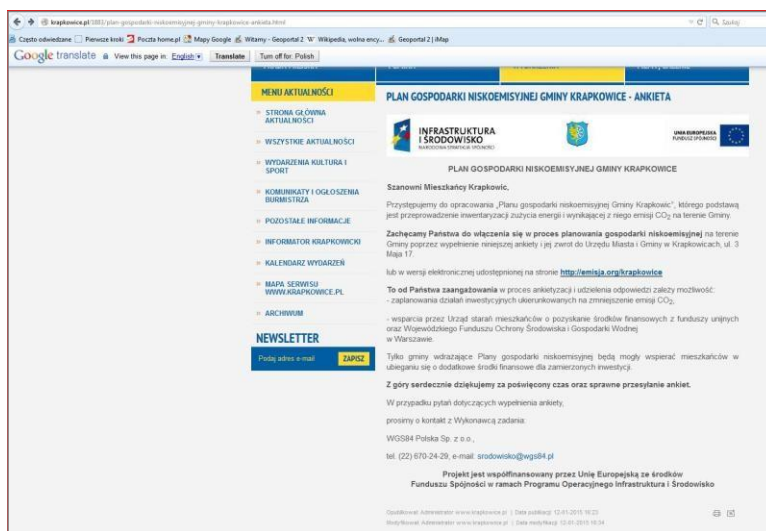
krapkowice.pl/1883/plan-gospodarki-niskoemisyjnej-gminy-krapkowice-ankieta.html

Szukaj

Często odwiedzane | Pierwsze kroki | Poczta home.pl | Mapy Google | Witamy - Geoportal 2 | Wikipedia, wolna ency... | Geoportal 2 | iMap

Google translate View this page in: English Translate Turn off for: Polish

MENU AKTUALNOŚCI

» STRONA GŁÓWNA AKTUALNOŚCI

» WSZYSTKIE AKTUALNOŚCI

» WYDARZENIA KULTURA I SPORT

» KOMUNIKATY I OGŁOSZENIA BURMISTRZA

» POZOSTAŁE INFORMACJE

» INFORMATOR KRAPKOWICKI

» KALENDARZ WYDARZEŃ

» MAPA SERWISU WWW.KRAPKOWICE.PL

» ARCHIWUM

NEWSLETTER

Podaj adres e-mail ZAPISZ

PLAN GOSPODARKI NISKOEMISYJNEJ GMINY KRAPKOWICE - ANKIETA

INFRASTRUKTURA I ŚRODOWISKO NARODOWA STRATEGIA SPÓJNOŚCI

UNIA EUROPEJSKA FUNDUSZ SPÓJNOŚCI

PLAN GOSPODARKI NISKOEMISYJNEJ GMINY KRAPKOWICE

Szanowni Mieszkańcy Krapkowic,

Przystępujemy do opracowania „Planu gospodarki niskoemisyjnej Gminy Krapkowice", którego podstawą jest przeprowadzenie inwentaryzacji zużycia energii i wynikającej z niego emisji $CO_2$ na terenie Gminy.

Zachęcamy Państwa do włączenia się w proces planowania gospodarki niskoemisyjnej na terenie Gminy poprzez wypełnienie niniejszej ankiety i jej zwrot do Urzędu Miasta i Gminy w Krapkowicach, ul. 3 Maja 17.

lub w wersji elektronicznej udostępnionej na stronie http://emisja.org/krapkowice

To od Państwa zaangażowania w proces ankietyzacji i udzielenia odpowiedzi zależy możliwość:
- zaplanowania działań inwestycyjnych ukierunkowanych na zmniejszenie emisji $CO_2$,

- wsparcia przez Urząd starań mieszkańców o pozyskanie środków finansowych z funduszy unijnych oraz Wojewódzkiego Funduszu Ochrony Środowiska i Gospodarki Wodnej w Warszawie.

Tylko gminy wdrażające Plany gospodarki niskoemisyjnej będą mogły wspierać mieszkańców w ubieganiu się o dodatkowe środki finansowe dla zamierzonych inwestycji.

Z góry serdecznie dziękujemy za poświęcony czas oraz sprawne przesyłanie ankiet.

W przypadku pytań dotyczących wypełnienia ankiety,

prosimy o kontakt z Wykonawcą zadania:

WGS84 Polska Sp. z o.o.,

tel. (22) 670-24-29, e-mail: srodowisko@wgs84.pl

Projekt jest współfinansowany przez Unię Europejską ze środków Funduszu Spójności w ramach Programu Operacyjnego Infrastruktura i Środowisko

Dodał/Dodała: Administrator www.krapkowice.pl | Data publikacji: 12-01-2015 16:23
Modyfikował: Administrator www.krapkowice.pl | Data modyfikacji: 12-01-2015 16:34